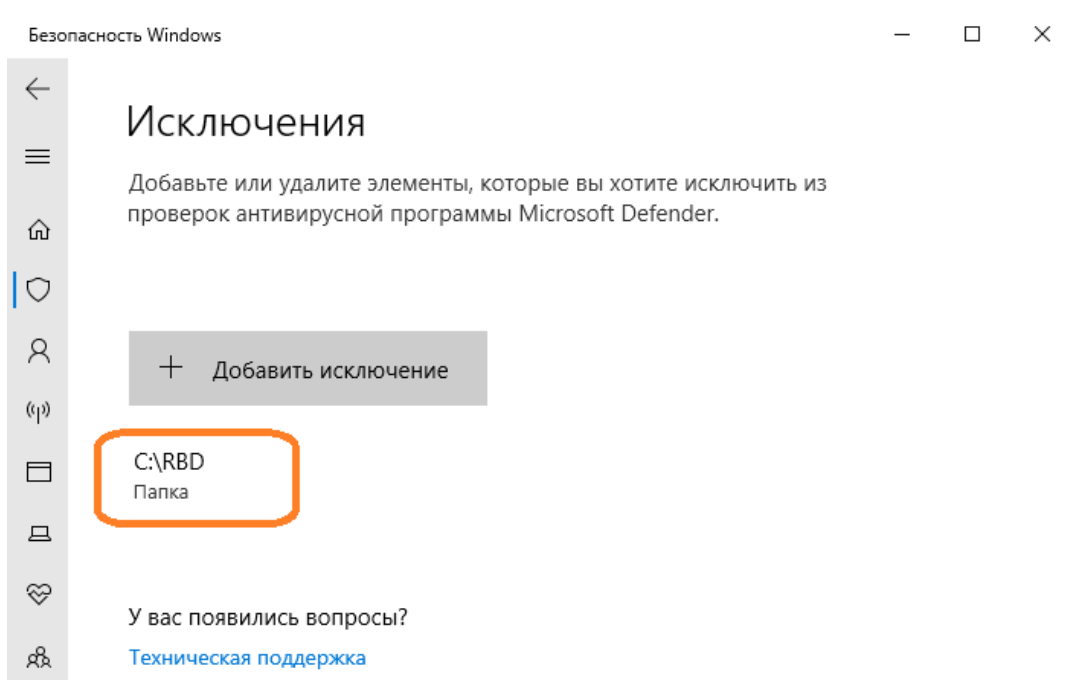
Безопасность Windows

Исключения

Добавьте или удалите элементы, которые вы хотите исключить из проверок антивирусной программы Microsoft Defender.

+ Добавить исключение

C:\RBD
Папка

У вас появились вопросы?
Техническая поддержка